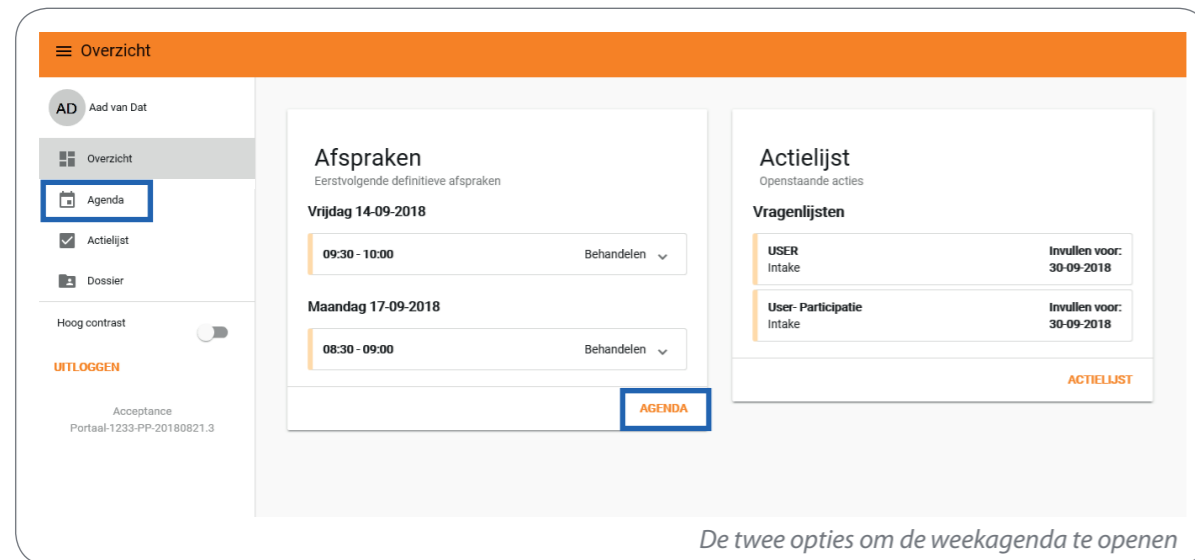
Overzicht

AD Aad van Dat

Overzicht

Agenda

Actielijst

Dossier

Hoog contrast

UITLOGGEN

Acceptance
Portaal-1233-PP-20180821.3

Afspraken
Eerstvolgende definitieve afspraken

Vrijdag 14-09-2018

09:30 - 10:00 Behandelen

Maandag 17-09-2018

08:30 - 09:00 Behandelen

AGENDA

Actielijst
Openstaande acties

Vragenlijsten

USER
Intake
Invullen voor:
30-09-2018

User- Participatie
Intake
Invullen voor:
30-09-2018

ACTIELIJST

De twee opties om de weekagenda te openen